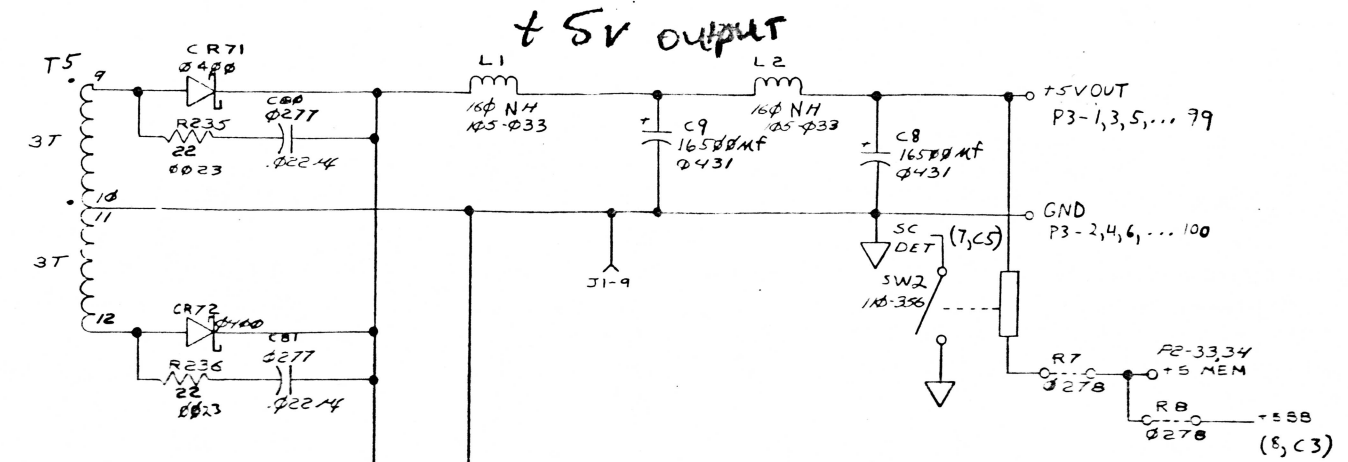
+ 5V OUTPUT

T5
9
3T
10
11
3T
12

CR71
Ø4ØØ
R235
22
ØØ23
C8Ø
Ø277
.Ø22 μf

CR72
Ø4ØØ
R236
22
ØØ23
C81
Ø277
.Ø22 μf

L1
16Ø NH
1Ø5-Ø33

C9
165ØØ mf
Ø431

L2
16Ø NH
1Ø5-Ø33

C8
165ØØ mf
Ø431

J1-9

SC DET (7, C5)
SW2
11Ø-356

+5V OUT
P3-1,3,5,... 79

GND
P3-2,4,6,... 100

R7
Ø278
P2-33,34
+5 MEM

R8
Ø278
+5SB
(8, C3)